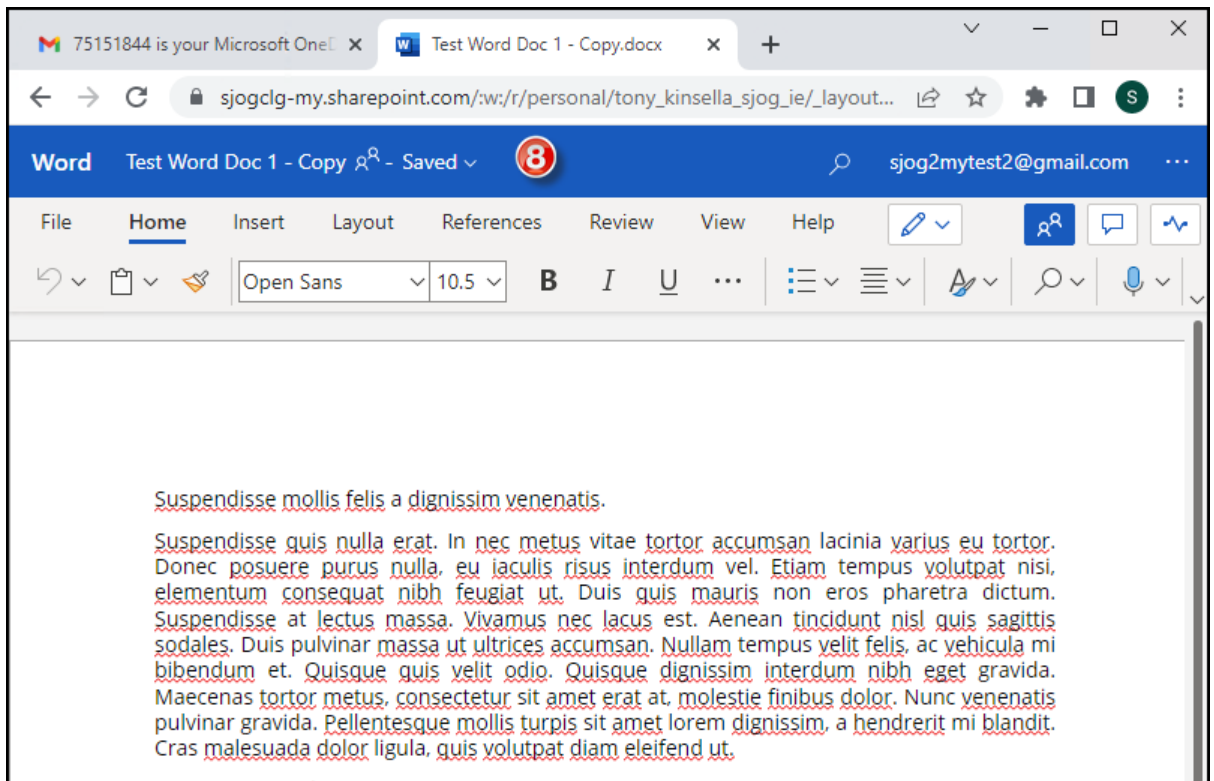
75151844 is your Microsoft OneD ×
Test Word Doc 1 - Copy.docx ×
+

sjogclg-my.sharepoint.com/:w:/r/personal/tony_kinsella_sjog_ie/_layout...

S

Word Test Word Doc 1 - Copy - Saved

8

sjog2mytest2@gmail.com ···

File Home Insert Layout References Review View Help

Open Sans 10.5 B I U ···

Suspendisse mollis felis a dignissim venenatis.

Suspendisse quis nulla erat. In nec metus vitae tortor accumsan lacinia varius eu tortor. Donec posuere purus nulla, eu iaculis risus interdum vel. Etiam tempus volutpat nisi, elementum consequat nibh feugiat ut. Duis quis mauris non eros pharetra dictum. Suspendisse at lectus massa. Vivamus nec lacus est. Aenean tincidunt nisl quis sagittis sodales. Duis pulvinar massa ut ultrices accumsan. Nullam tempus velit felis, ac vehicula mi bibendum et. Quisque quis velit odio. Quisque dignissim interdum nibh eget gravida. Maecenas tortor metus, consectetur sit amet erat at, molestie finibus dolor. Nunc venenatis pulvinar gravida. Pellentesque mollis turpis sit amet lorem dignissim, a hendrerit mi blandit. Cras malesuada dolor ligula, quis volutpat diam eleifend ut.